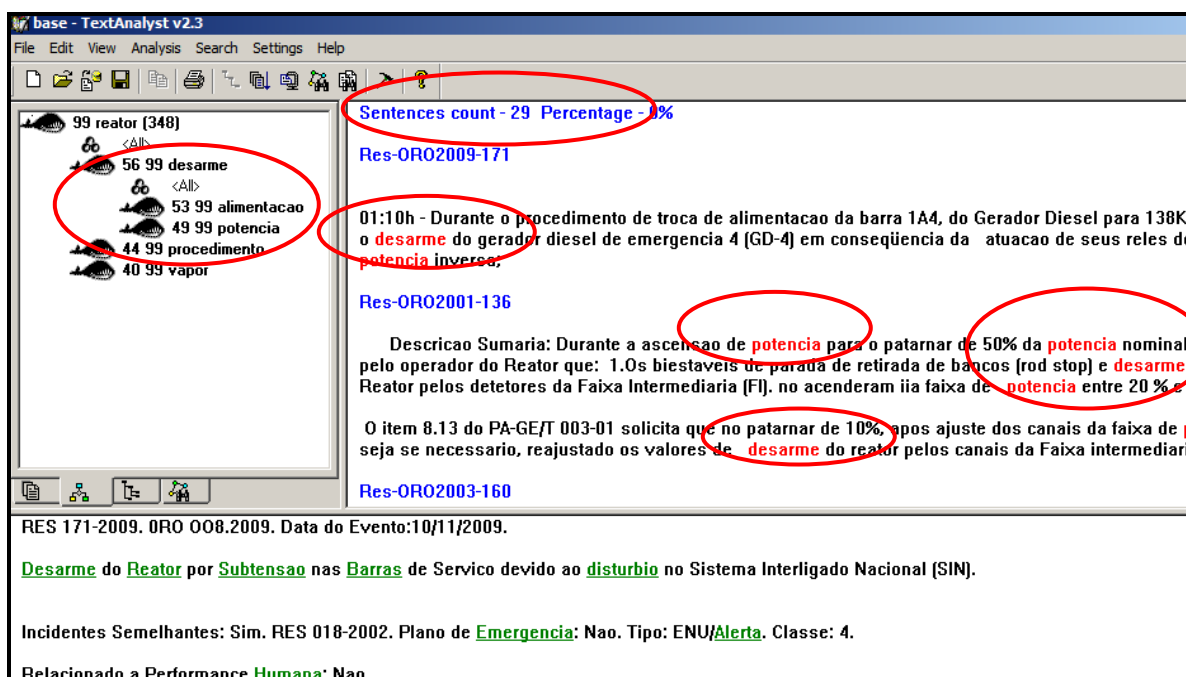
base - TextAnalyst v2.3

File Edit View Analysis Search Settings Help

99 reator (348)
<All>
56 99 desarme
<All>
53 99 alimentacao
49 99 potencia
44 99 procedimento
40 99 vapor

Sentences count - 29 Percentage - 9%

Res-ORO2009-171

01:10h - Durante o procedimento de troca de alimentacao da barra 1A4, do Gerador Diesel para 138K o desarme do gerador diesel de emergencia 4 (GD-4) em conseqüencia da atuacao de seus reles de potencia inversa;

Res-ORO2001-136

Descricao Sumaria: Durante a ascencao de potencia para o patarnar de 50% da potencia nominal pelo operador do Reator que: 1.Os biestaveis de parada de retirada de bancos (rod stop) e desarme Reator pelos detetores da Faixa Intermediaria (FI). no acenderam iia faixa de potencia entre 20 % e

O item 8.13 do PA-GE/T 003-01 solicita que no patarnar de 10%, apos ajuste dos canais da faixa de seja se necessario, reajustado os valores de desarme do reator pelos canais da Faixa intermediari

Res-ORO2003-160

RES 171-2009. ORO 008.2009. Data do Evento:10/11/2009.

Desarme do Reator por Subtensao nas Barras de Servico devido ao disturbio no Sistema Interligado Nacional (SIN).

Incidentes Semelhantes: Sim. RES 018-2002. Plano de Emergencia: Nao. Tipo: ENU/Alerta. Classe: 4.

Relacionado a Performance Humana: Nao